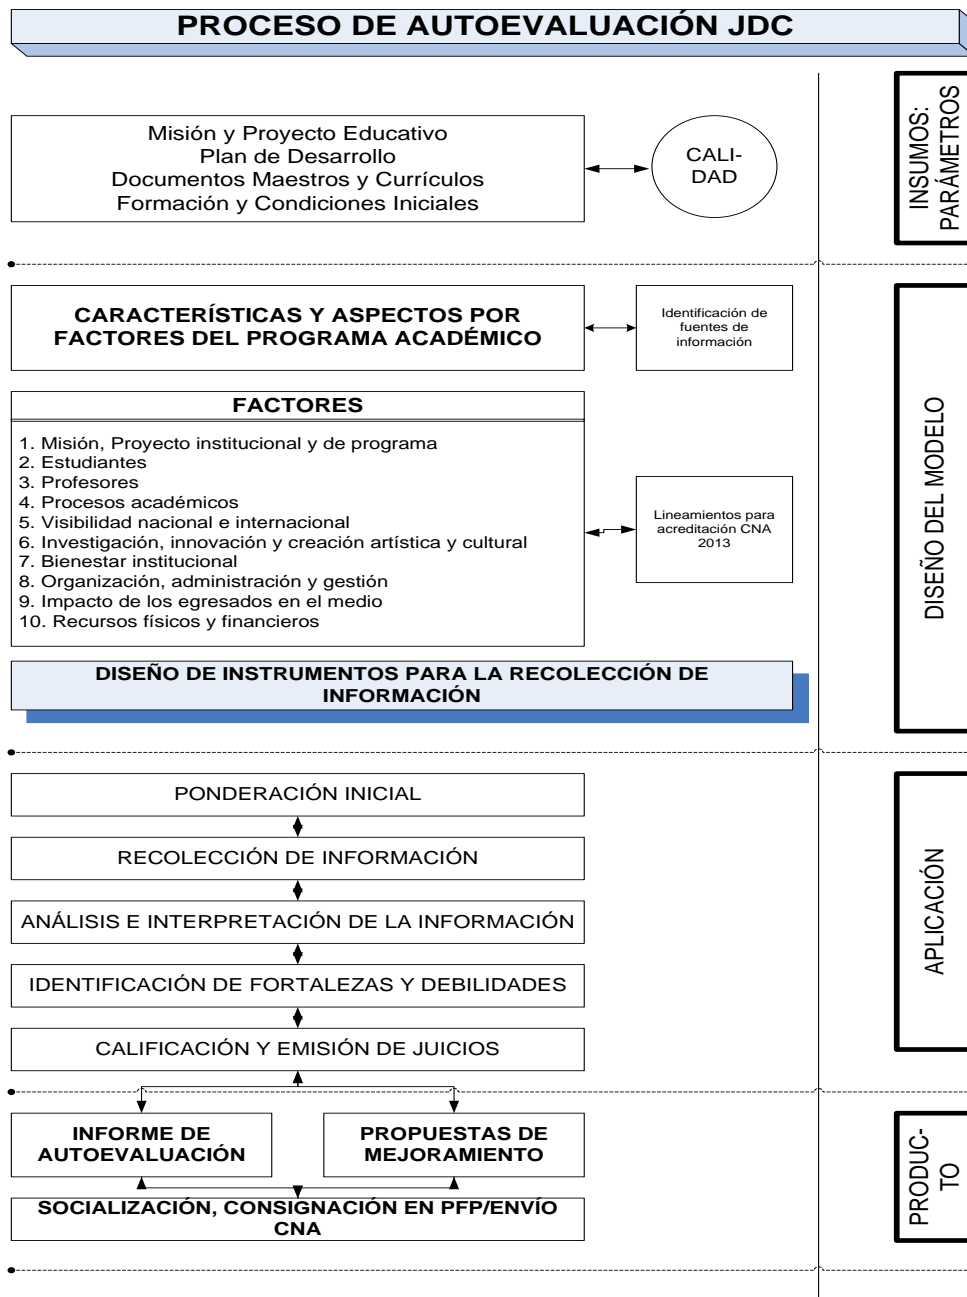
PROCESO DE AUTOEVALUACIÓN JDC

Misión y Proyecto Educativo
Plan de Desarrollo
Documentos Maestros y Currículos
Formación y Condiciones Iniciales

CALI-DAD

INSUMOS: PARÁMETROS

CARACTERÍSTICAS Y ASPECTOS POR FACTORES DEL PROGRAMA ACADÉMICO

Identificación de fuentes de información

FACTORES

1. Misión, Proyecto institucional y de programa
2. Estudiantes
3. Profesores
4. Procesos académicos
5. Visibilidad nacional e internacional
6. Investigación, innovación y creación artística y cultural
7. Bienestar institucional
8. Organización, administración y gestión
9. Impacto de los egresados en el medio
10. Recursos físicos y financieros

Lineamientos para acreditación CNA 2013

DISEÑO DE INSTRUMENTOS PARA LA RECOLECCIÓN DE INFORMACIÓN

DISEÑO DEL MODELO

PONDERACIÓN INICIAL

RECOLECCIÓN DE INFORMACIÓN

ANÁLISIS E INTERPRETACIÓN DE LA INFORMACIÓN

IDENTIFICACIÓN DE FORTALEZAS Y DEBILIDADES

CALIFICACIÓN Y EMISIÓN DE JUICIOS

APLICACIÓN

INFORME DE AUTOEVALUACIÓN

PROPUESTAS DE MEJORAMIENTO

SOCIALIZACIÓN, CONSIGNACIÓN EN PFP/ENVÍO CNA

PRODUC-TO